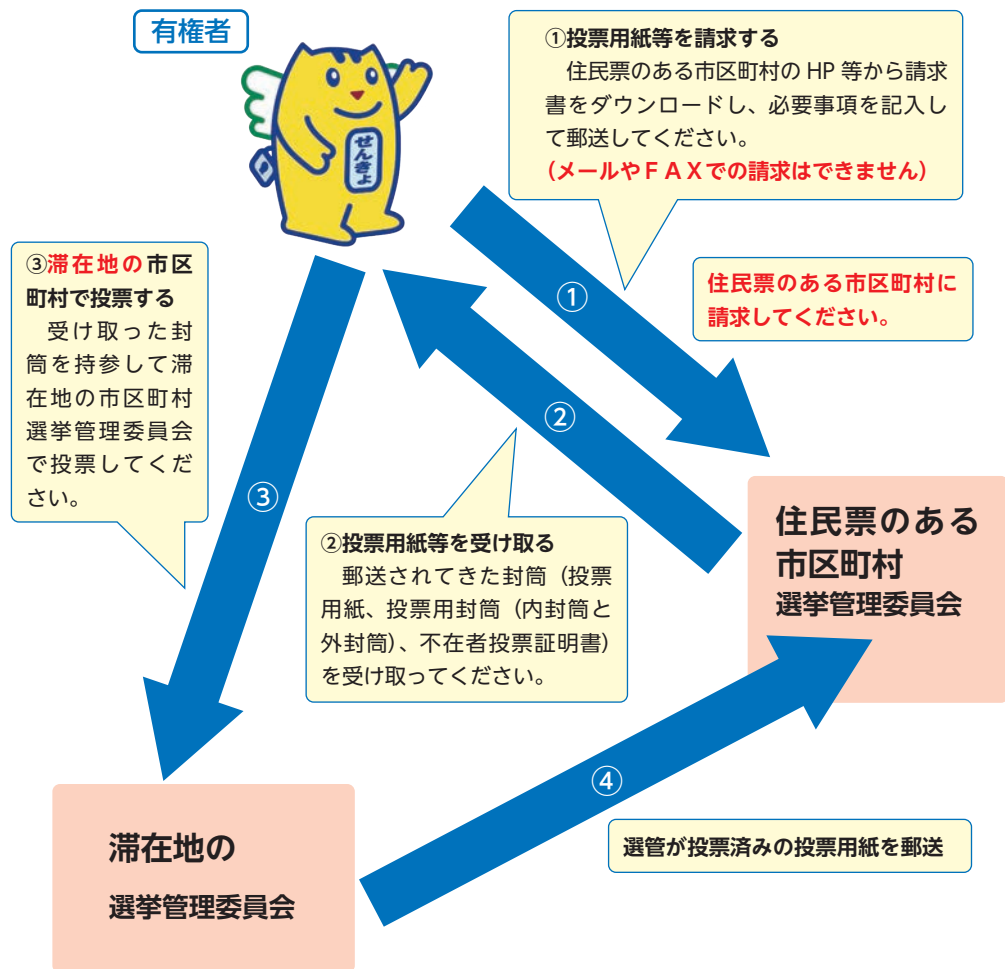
有権者

せんきょ

①投票用紙等を請求する
住民票のある市区町村の HP 等から請求書をダウンロードし、必要事項を記入して郵送してください。
（メールやＦＡＸでの請求はできません）

住民票のある市区町村に請求してください。

③滞在地の市区町村で投票する
受け取った封筒を持参して滞在地の市区町村選挙管理委員会で投票してください。

①

②

③

④

②投票用紙等を受け取る
郵送されてきた封筒（投票用紙、投票用封筒（内封筒と外封筒）、不在者投票証明書）を受け取ってください。

住民票のある
市区町村
選挙管理委員会

滞在地の
選挙管理委員会

選管が投票済みの投票用紙を郵送